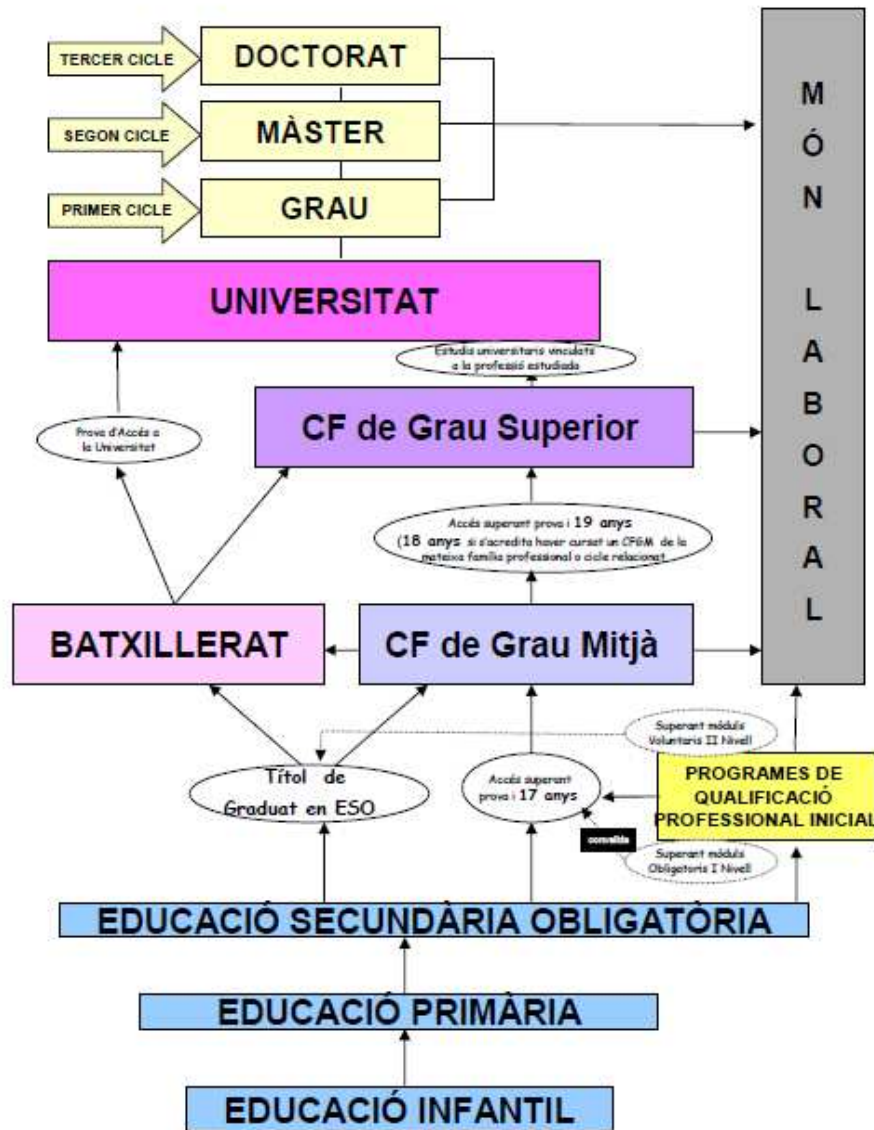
TERCER CICLE
DOCTORAT
SEGON CICLE
MÀSTER
PRIMER CICLE
GRAU

M
Ó
N

L
A
B
O
R
A
L

UNIVERSITAT

Estudis universitaris vinculats a la professió estudiada

Prova d'Accés a la Universitat

CF de Grau Superior

Accés superant prova i 19 anys (18 anys si s'acredita haver cursat un CFGM de la mateixa família professional o cicle relacionat.

BATXILLERAT

CF de Grau Mitjà

Superant mòduls Voluntaris II Nivell

Títol de Graduat en ESO

Accés superant prova i 17 anys

PROGRAMES DE QUALIFICACIÓ PROFESSIONAL INICIAL

convalida

Superant mòduls Obligatoris I Nivell

EDUCACIÓ SECUNDÀRIA OBLIGATÒRIA

EDUCACIÓ PRIMÀRIA

EDUCACIÓ INFANTIL